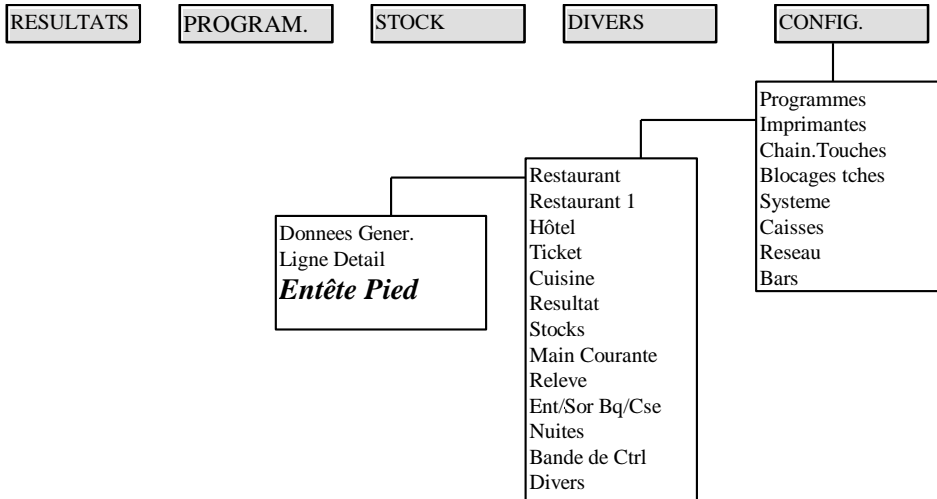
RESULTATS

PROGRAM.

STOCK

DIVERS

CONFIG.

Programmes
Imprimantes
Chain.Touches
Blocages tches
Systeme
Caisses
Reseau
Bars

Restaurant
Restaurant 1
Hôtel
Ticket
Cuisine
Resultat
Stocks
Main Courante
Releve
Ent/Sor Bq/Cse
Nuites
Bande de Ctrl
Divers

Donnees Gener.
Ligne Detail
***Entête Pied***